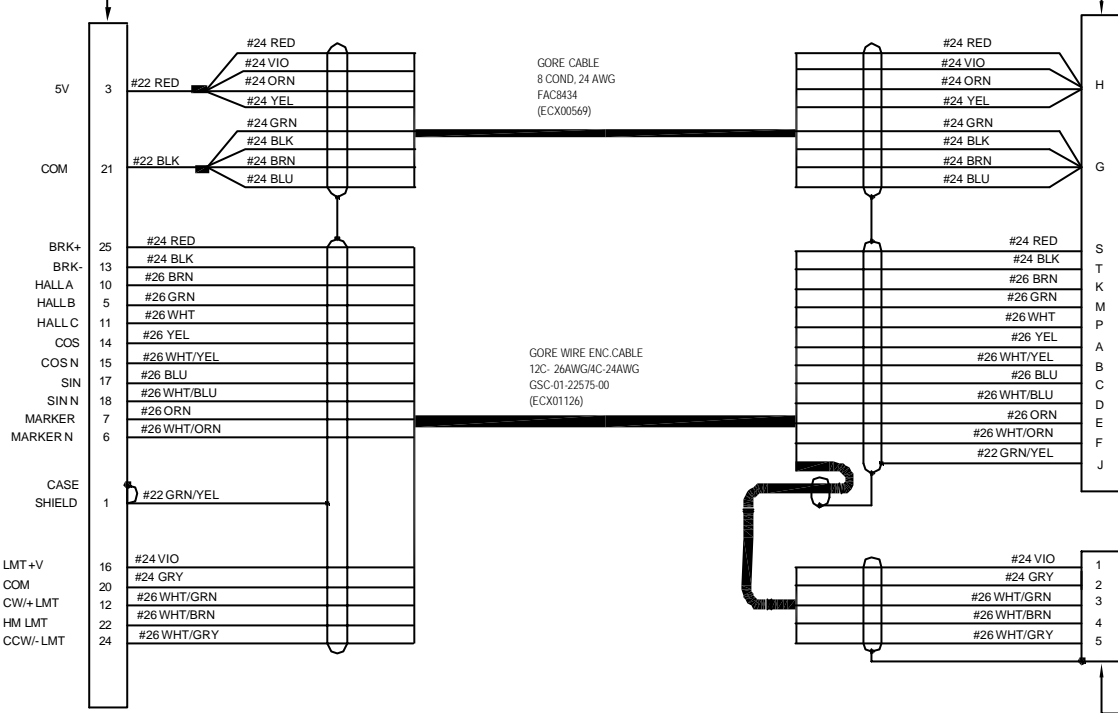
5V 3 #22 RED
#24 RED
#24 VIO
#24 ORN
#24 YEL
COM 21 #22 BLK
#24 GRN
#24 BLK
#24 BRN
#24 BLU

GORE CABLE
8 COND, 24 AWG
FAC8434
(ECX00569)

#24 RED
#24 VIO
#24 ORN
#24 YEL
H
#24 GRN
#24 BLK
#24 BRN
#24 BLU
G

BRK+ 25 #24 RED
BRK- 13 #24 BLK
HALL A 10 #26 BRN
HALL B 5 #26 GRN
HALL C 11 #26 WHT
COS 14 #26 YEL
COS N 15 #26 WHT/YEL
SIN 17 #26 BLU
SIN N 18 #26 WHT/BLU
MARKER 7 #26 ORN
MARKER N 6 #26 WHT/ORN

GORE WIRE ENC.CABLE
12C- 26AWG/4C-24AWG
GSC-01-22575-00
(ECX01126)

#24 RED S
#24 BLK T
#26 BRN K
#26 GRN M
#26 WHT P
#26 YEL A
#26 WHT/YEL B
#26 BLU C
#26 WHT/BLU D
#26 ORN E
#26 WHT/ORN F
#22 GRN/YEL J

CASE SHIELD 1 #22 GRN/YEL

LMT +V 16 #24 VIO
COM 20 #24 GRY
CW/+ LMT 12 #26 WHT/GRN
HM LMT 22 #26 WHT/BRN
CCW/- LMT 24 #26 WHT/GRY

#24 VIO 1
#24 GRY 2
#26 WHT/GRN 3
#26 WHT/BRN 4
#26 WHT/GRY 5